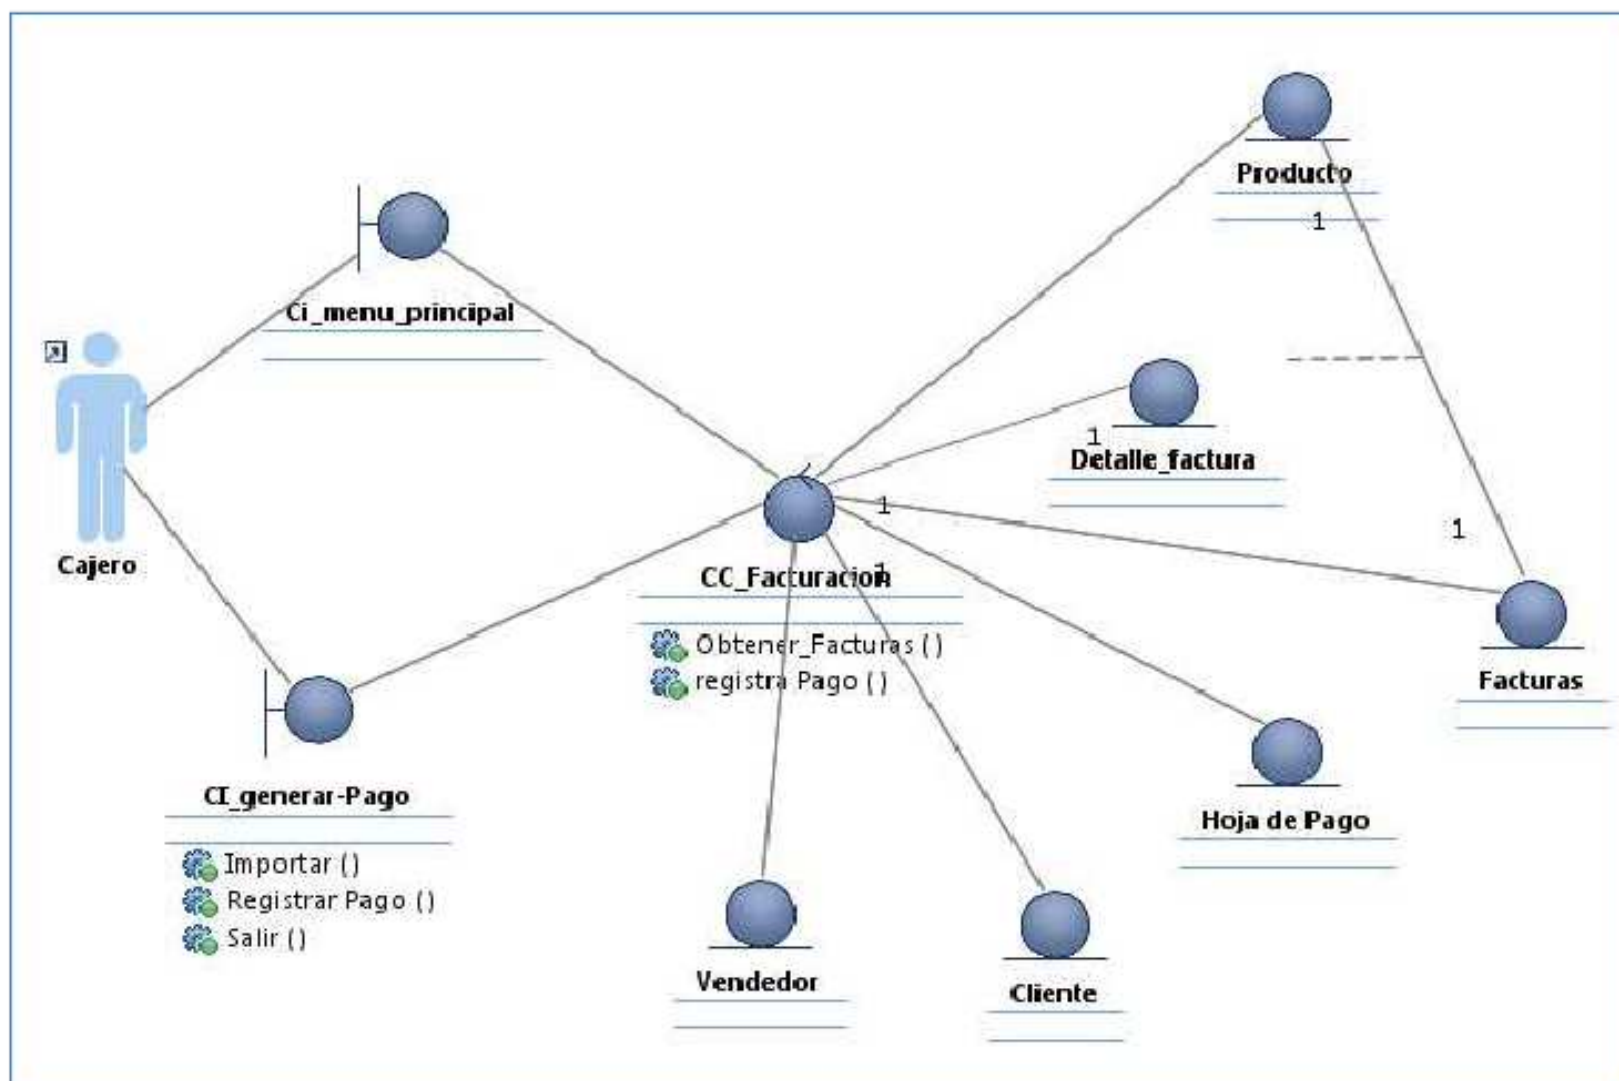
Producto

1

Ci_menu_principal

Cajero

1

Detalle_factura

1

1

CC_Facturacion

Obtener_Facturas ()
registra Pago ()

Facturas

CI_generar-Pago

Importar ()
Registrar Pago ()
Salir ()

Hoja de Pago

Vendedor

Cliente